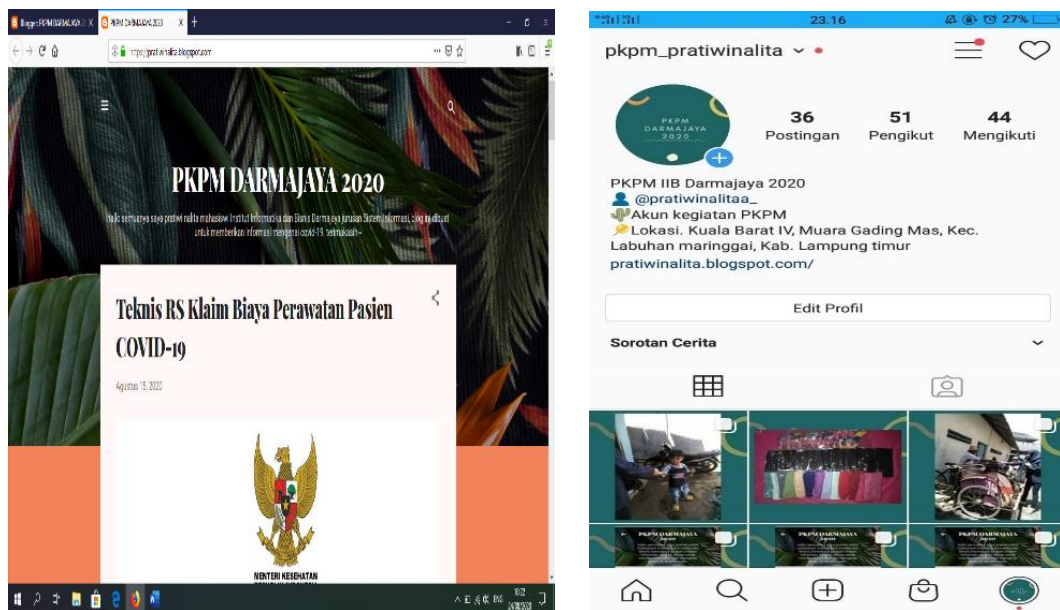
Blogger: PKPM DARMAJAYA | X PKPM DARMAJAYA 2020 X +

https://pratiwinalita.blogspot.com

PKPM DARMAJAYA 2020

hallo semuanya saya pratiwi nalita mahasiswi Institut Informatika dan Bisnis Darmajaya jurusan Sistem Informasi, blog ini dibuat untuk memberikan informasi mengenai covid-19. terimakasih~

Teknis RS Klaim Biaya Perawatan Pasien COVID-19

Agustus 15, 2020

MENTERI KESEHATAN

23.16 27%

pkpm_pratiwinalita

PKPM DARMAJAYA 2020

36 Postingan
51 Pengikut
44 Mengikuti

PKPM IIB Darmajaya 2020
@pratiwinalitaa_
Akun kegiatan PKPM
Lokasi. Kuala Barat IV, Muara Gading Mas, Kec. Labuhan maringgai, Kab. Lampung timur
pratiwinalita.blogspot.com/

Edit Profil

Sorotan Cerita

PKPM DARMAJAYA
PKPM DARMAJAYA
PKPM DARMAJAYA